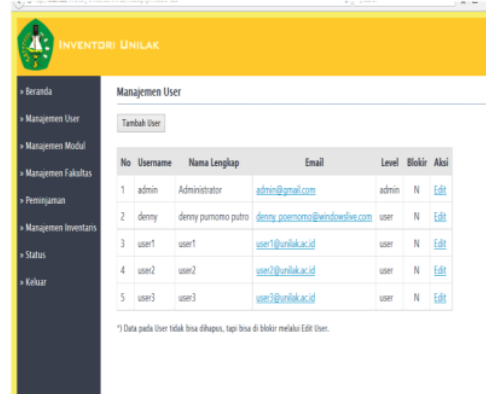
INVENTORI UNILAK

» Beranda
» Manajemen User
» Manajemen Modul
» Manajemen Fakultas
» Peminjaman
» Manajemen Inventaris
» Status
» Keluar

Manajemen User

Tambah User

| No | Username | Nama Lengkap | Email | Level | Blokir | Aksi |
|---|---|---|---|---|---|---|
| 1 | admin | Administrator | admin@gmail.com | admin | N | Edit |
| 2 | denny | denny purnomo putro | denny_poernomo@windowslive.com | user | N | Edit |
| 3 | user1 | user1 | user1@unilak.ac.id | user | N | Edit |
| 4 | user2 | user2 | user2@unilak.ac.id | user | N | Edit |
| 5 | user3 | user3 | user3@unilak.ac.id | user | N | Edit |

*) Data pada User tidak bisa dihapus, tapi bisa di blokir melalui Edit User.